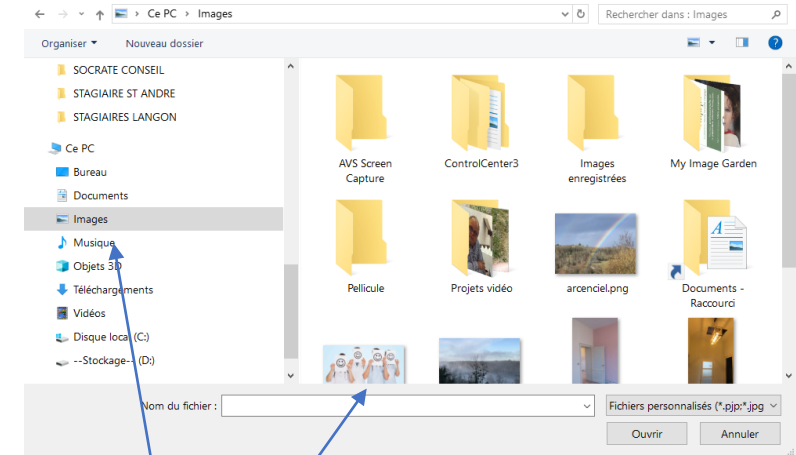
← → ˅ ↑ > Ce PC > Images ˅ ↻ Rechercher dans : Images

Organiser ▾ Nouveau dossier

SOCRATE CONSEIL
STAGIAIRE ST ANDRE
STAGIAIRES LANGON
Ce PC
Bureau
Documents
Images
Musique
Objets 3D
Téléchargements
Vidéos
Disque local (C:)
--Stockage-- (D:)

AVS Screen Capture
ControlCenter3
Images enregistrées
My Image Garden
Pellicule
Projets vidéo
arcenciel.png
Documents - Raccourci

Nom du fichier :
Fichiers personnalisés (*.pjp;*.jpg
Ouvrir
Annuler